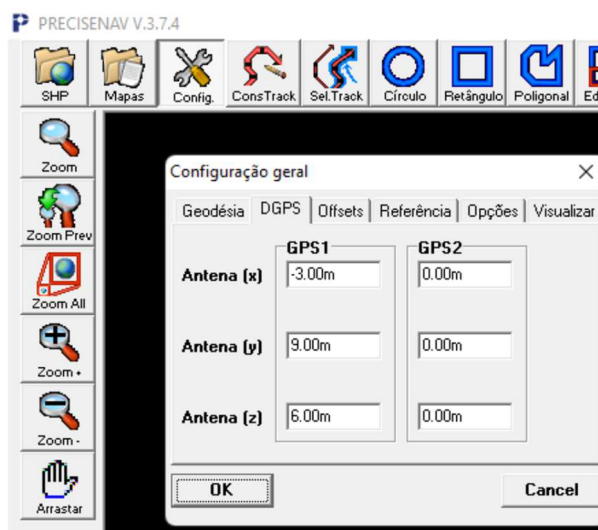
PRECISENAV V.3.7.4

SHP
Mapas
Config.
ConsTrack
Sel.Track
Círculo
Retângulo
Poligonal
Ed

Zoom
Zoom Prev
Zoom All
Zoom +
Zoom -
Arrastar

Configuração geral
×

Geodésia
DGPS
Offsets
Referência
Opções
Visualizar

GPS1
GPS2

| | GPS1 | GPS2 |
|---|---|---|
| Antena (x) | -3.00m | 0.00m |
| Antena (y) | 9.00m | 0.00m |
| Antena (z) | 6.00m | 0.00m |

OK
Cancel